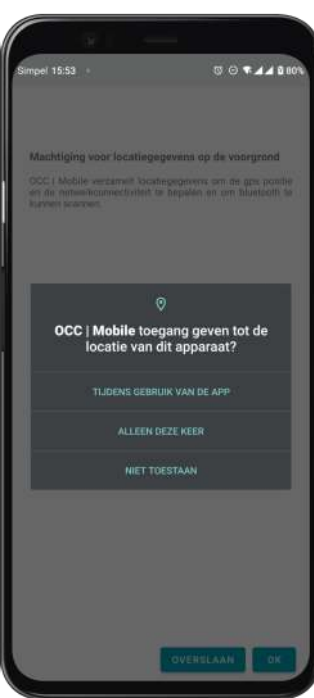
Simpel 15:53 80%

Machtiging voor locatiegegevens op de voorgrond

OCC | Mobile verzamelt locatiegegevens om de gps positie en de netwerkconnectiviteit te bepalen en om bluetooth te kunnen scannen.

OCC | Mobile toegang geven tot de locatie van dit apparaat?

TIJDENS GEBRUIK VAN DE APP

ALLEEN DEZE KEER

NIET TOESTAAN

OVERSLAAN OK